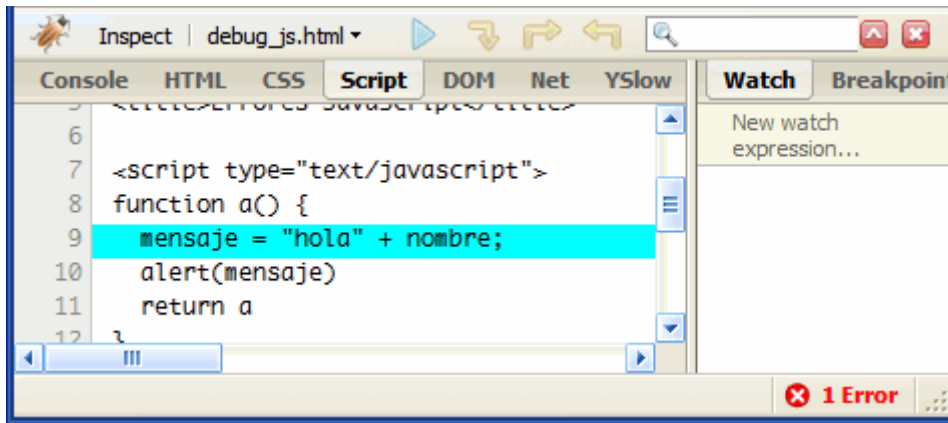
Inspect | debug_js.html ▾

Console HTML CSS Script DOM Net YSlow

Watch Breakpoint

New watch expression...

5 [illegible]
6
7 <script type="text/javascript">
8 function a() {
9 mensaje = "hola" + nombre;
10 alert(mensaje)
11 return a
12 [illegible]

1 Error